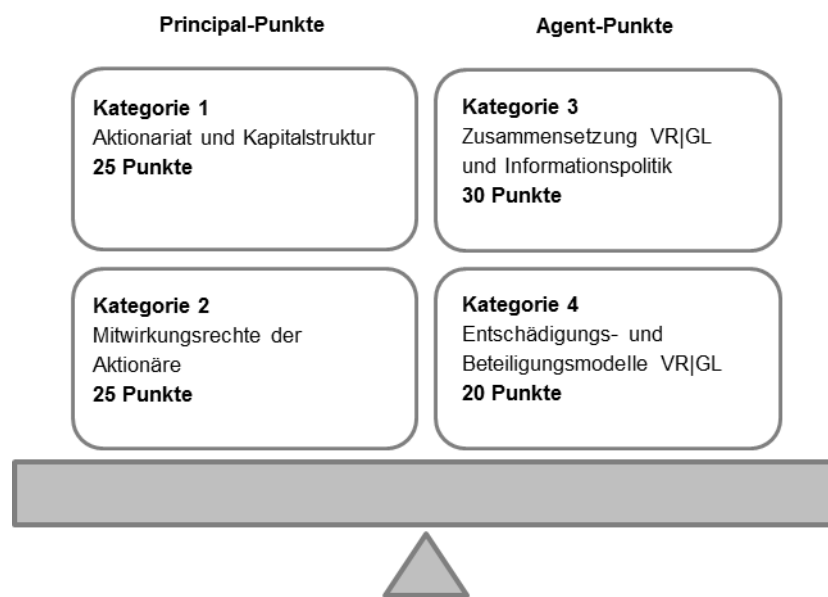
Principal-Punkte

Agent-Punkte

Kategorie 1
Aktionariat und Kapitalstruktur
25 Punkte

Kategorie 2
Mitwirkungsrechte der Aktionäre
25 Punkte

Kategorie 3
Zusammensetzung VR|GL und Informationspolitik
30 Punkte

Kategorie 4
Entschädigungs- und Beteiligungsmodelle VR|GL
20 Punkte